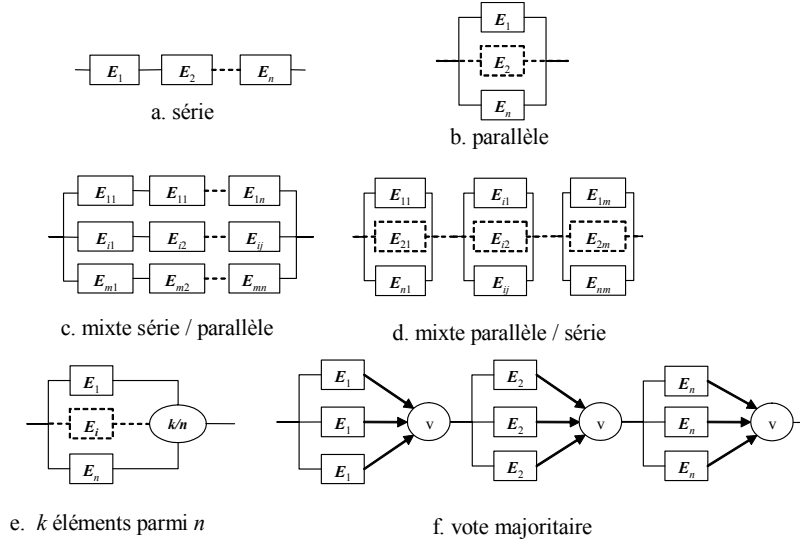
$E_1$ $E_2$ $E_n$

a. série

$E_1$
$E_2$
$E_n$

b. parallèle

$E_{11}$ $E_{11}$ $E_{1n}$
$E_{i1}$ $E_{i2}$ $E_{ij}$
$E_{m1}$ $E_{m2}$ $E_{mn}$

c. mixte série / parallèle

$E_{11}$ $E_{i1}$ $E_{1m}$
$E_{21}$ $E_{i2}$ $E_{2m}$
$E_{n1}$ $E_{ij}$ $E_{nm}$

d. mixte parallèle / série

$E_1$
$E_i$ $k/n$
$E_n$

e. $k$ éléments parmi $n$

$E_1$ $E_1$ $E_1$ v
$E_2$ $E_2$ $E_2$ v
$E_n$ $E_n$ $E_n$ v

f. vote majoritaire